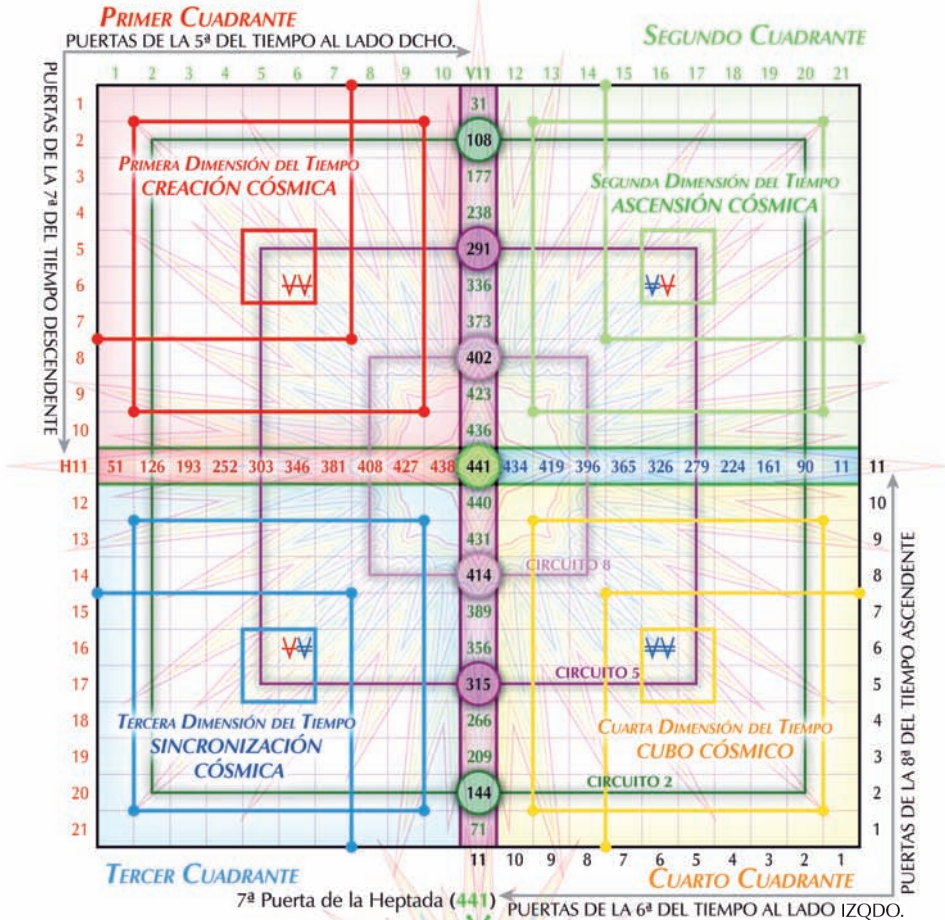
PRIMER CUADRANTE
PUERTAS DE LA 5ª DEL TIEMPO AL LADO DCHO.
SEGUNDO CUADRANTE

1 2 3 4 5 6 7 8 9 10 V11 12 13 14 15 16 17 18 19 20 21

PUERTAS DE LA 7ª DEL TIEMPO DESCENDENTE

1 2 3 4 5 6 7 8 9 10

31
108
177
238
291
336
373
402
423
436

PRIMERA DIMENSIÓN DEL TIEMPO
CREACIÓN CÓSMICA

SEGUNDA DIMENSIÓN DEL TIEMPO
ASCENSIÓN CÓSMICA

H11 51 126 193 252 303 346 381 408 427 438 441 434 419 396 365 326 279 224 161 90 11 11

12 13 14 15 16 17 18 19 20 21

440
431
414
389
356
315
266
209
144
71

CIRCUITO 8
CIRCUITO 5
CIRCUITO 2

TERCERA DIMENSIÓN DEL TIEMPO
SINCRONIZACIÓN CÓSMICA

CUARTA DIMENSIÓN DEL TIEMPO
CUBO CÓSMICO

10 9 8 7 6 5 4 3 2 1

PUERTAS DE LA 8ª DEL TIEMPO ASCENDENTE

11 10 9 8 7 6 5 4 3 2 1

TERCER CUADRANTE
CUARTO CUADRANTE
7ª Puerta de la Heptada (441)
PUERTAS DE LA 6ª DEL TIEMPO AL LADO IZQDO.